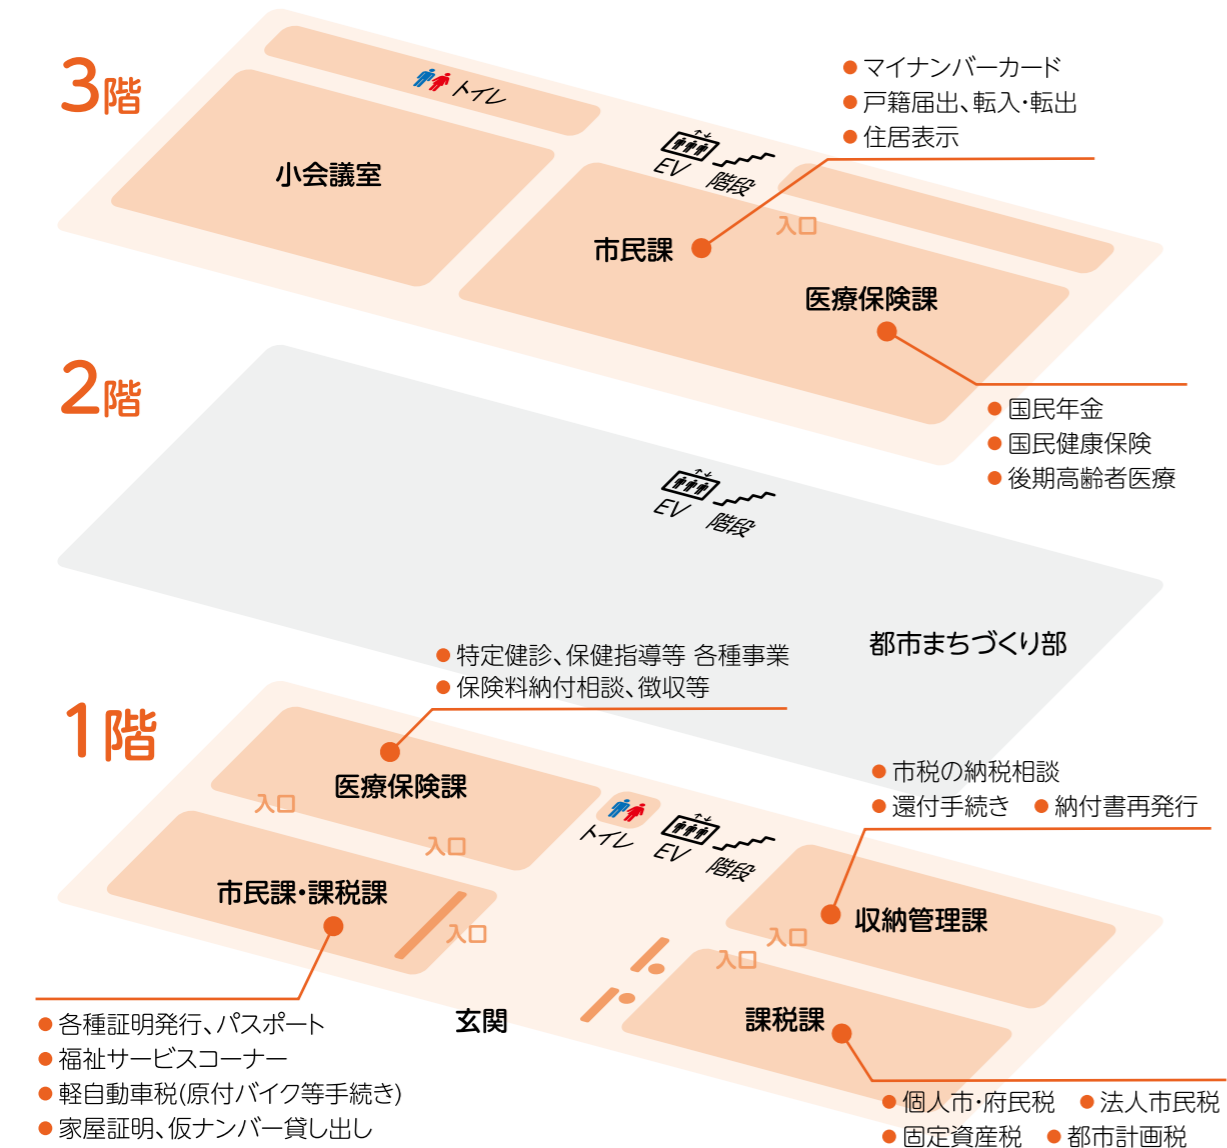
3階

トイレ

小会議室

● マイナンバーカード
● 戸籍届出、転入・転出
● 住居表示

EV 階段

入口

市民課

医療保険課

● 国民年金
● 国民健康保険
● 後期高齢者医療

2階

EV 階段

都市まちづくり部

● 特定健診、保健指導等 各種事業
● 保険料納付相談、徴収等

1階

医療保険課

入口

入口

トイレ EV 階段

● 市税の納税相談
● 還付手続き ● 納付書再発行

市民課・課税課

入口

収納管理課

入口

入口

玄関

課税課

● 各種証明発行、パスポート
● 福祉サービスコーナー
● 軽自動車税(原付バイク等手続き)
● 家屋証明、仮ナンバー貸し出し

● 個人市・府民税 ● 法人市民税
● 固定資産税 ● 都市計画税